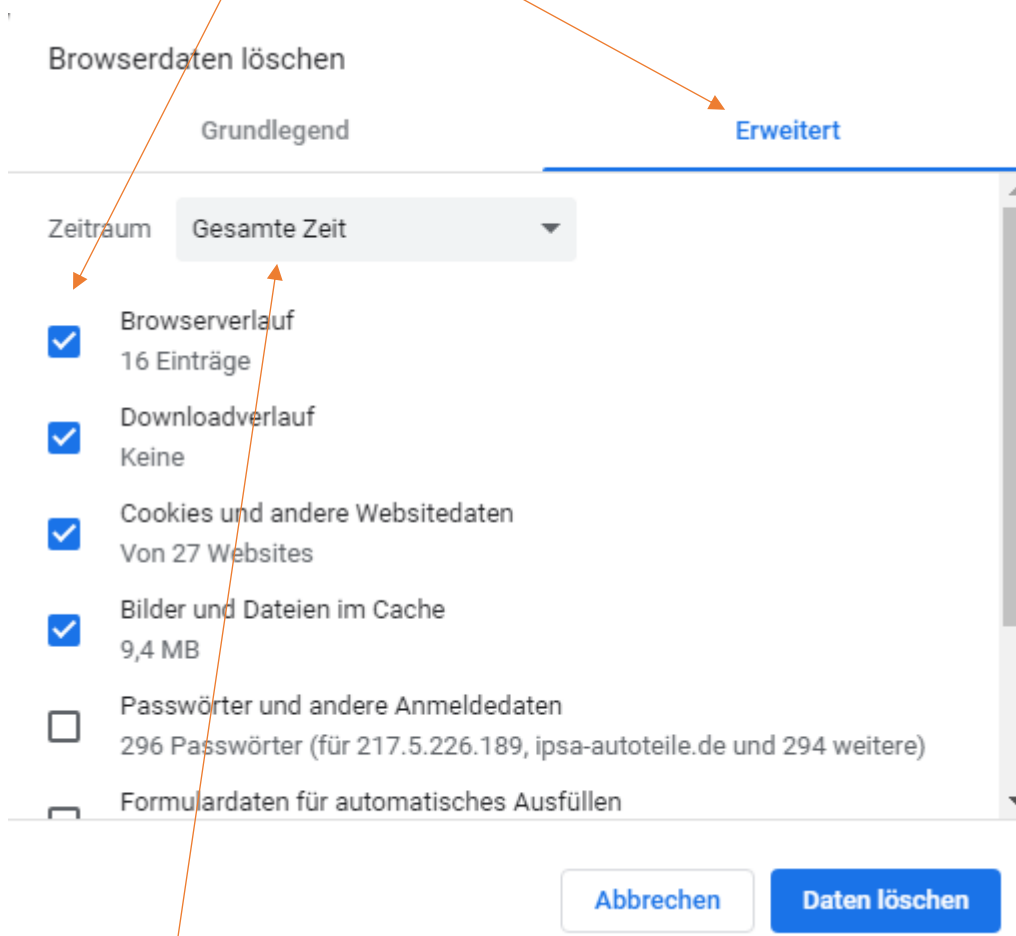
Browserdaten löschen

Grundlegend

Erweitert

Zeitraum Gesamte Zeit

Browserverlauf
16 Einträge

Downloadverlauf
Keine

Cookies und andere Websitedaten
Von 27 Websites

Bilder und Dateien im Cache
9,4 MB

Passwörter und andere Anmeldedaten
296 Passwörter (für 217.5.226.189, ipsa-autoteile.de und 294 weitere)

Formulardaten für automatisches Ausfüllen

Abbrechen

Daten löschen